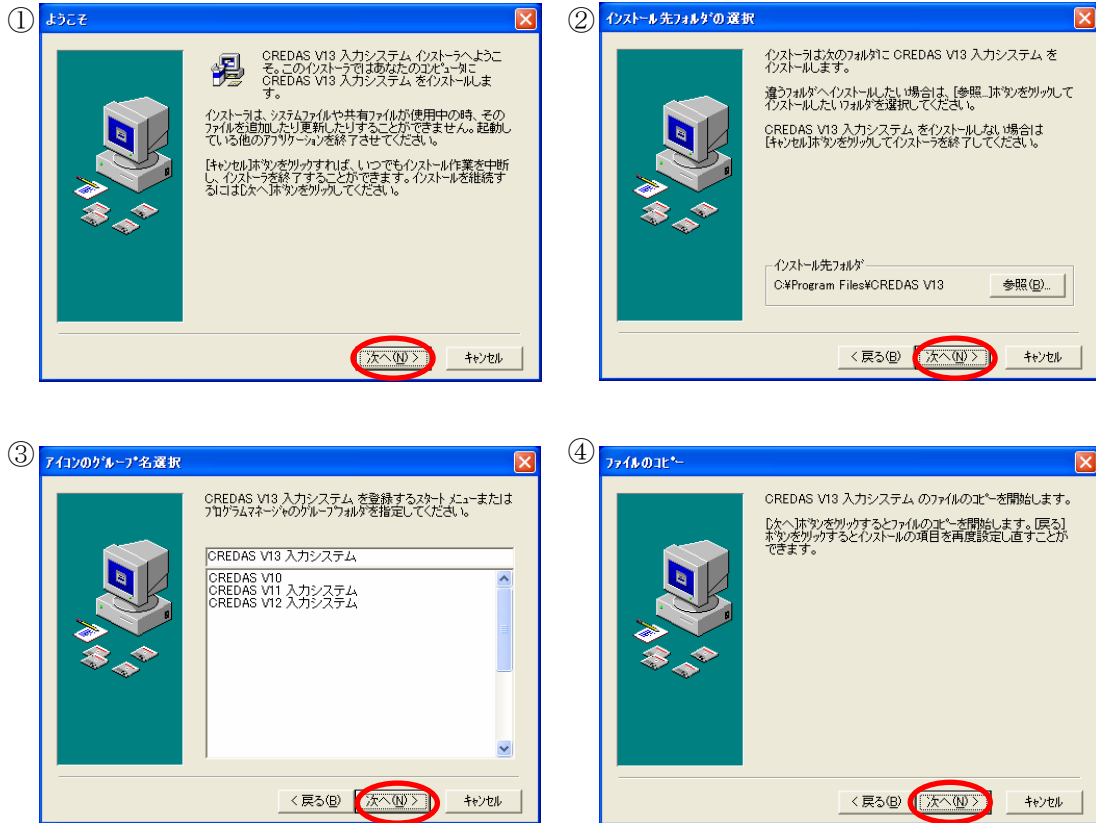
①

ようこそ

CREDAS V13 入力システム インストーラへようこそ。このインストーラではあなたのコンピュータに CREDAS V13 入力システム をインストールします。

インストーラは、システムファイルや共有ファイルが使用中の時、そのファイルを追加したり更新したりすることができません。起動している他のアプリケーションを終了させてください。

[キャンセル]ボタンをクリックすれば、いつでもインストール作業を中断し、インストーラを終了することができます。インストールを継続するには[次へ]ボタンをクリックしてください。

次へ(N) >　キャンセル

②

インストール先フォルダの選択

インストーラは次のフォルダに CREDAS V13 入力システム をインストールします。

違うフォルダへインストールしたい場合は、[参照...]ボタンをクリックしてインストールしたいフォルダを選択してください。

CREDAS V13 入力システム をインストールしない場合は [キャンセル]ボタンをクリックしてインストーラを終了してください。

インストール先フォルダ

C:¥Program Files¥CREDAS V13

参照(R)...

< 戻る(B)　次へ(N) >　キャンセル

③

アイコンのグループ名選択

CREDAS V13 入力システム を登録するスタート メニューまたはプログラムマネージャのグループフォルダを指定してください。

CREDAS V13 入力システム

CREDAS V10
CREDAS V11 入力システム
CREDAS V12 入力システム

< 戻る(B)　次へ(N) >　キャンセル

④

ファイルのコピー

CREDAS V13 入力システム のファイルのコピーを開始します。

[次へ]ボタンをクリックするとファイルのコピーを開始します。[戻る]ボタンをクリックするとインストールの項目を再度設定し直すことができます。

< 戻る(B)　次へ(N) >　キャンセル